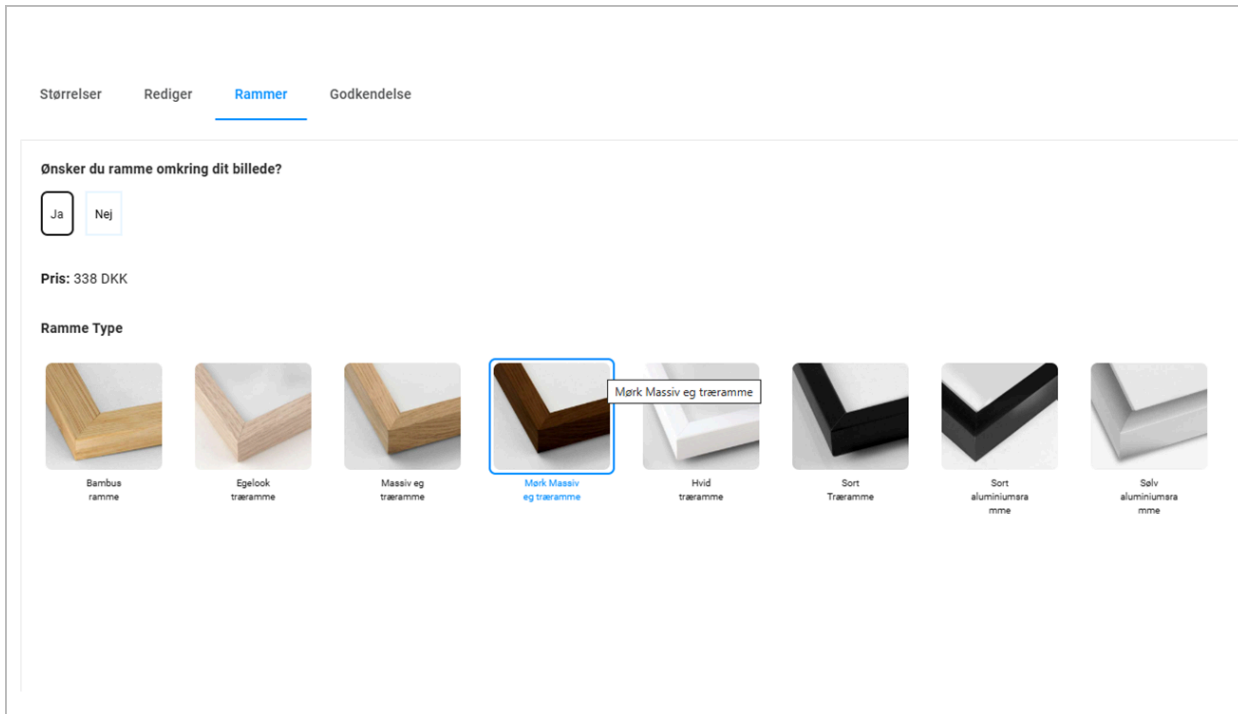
Størrelser Rediger Rammer Godkendelse

Ønsker du ramme omkring dit billede?

Ja Nej

Pris: 338 DKK

Ramme Type

Mørk Massiv eg træramme

Bambus ramme

Egelook træramme

Massiv eg træramme

Mørk Massiv eg træramme

Hvid træramme

Sort Træramme

Sort aluminiumsramme

Sølv aluminiumsramme